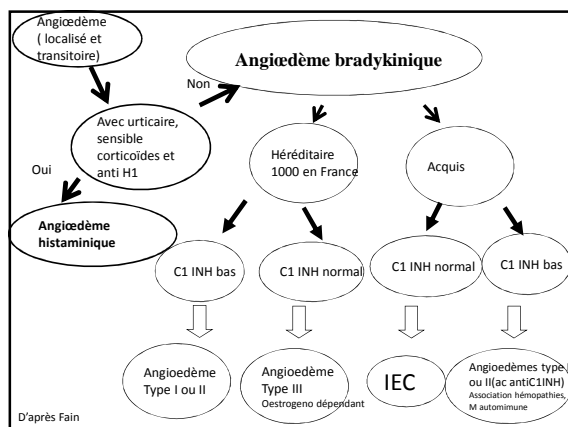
Angiœdème ( localisé et transitoire)

Non

Angiœdème bradykinique

Avec urticaire, sensible corticoïdes et anti H1

Oui

Angiœdème histaminique

Héréditaire 1000 en France

Acquis

C1 INH bas

C1 INH normal

C1 INH normal

C1 INH bas

Angioedème Type I ou II

Angioedème Type III Oestrogeno dépendant

IEC

Angioedèmes type I ou II(ac antiC1INH) Association hémopathies, M automimune

D'après Fain